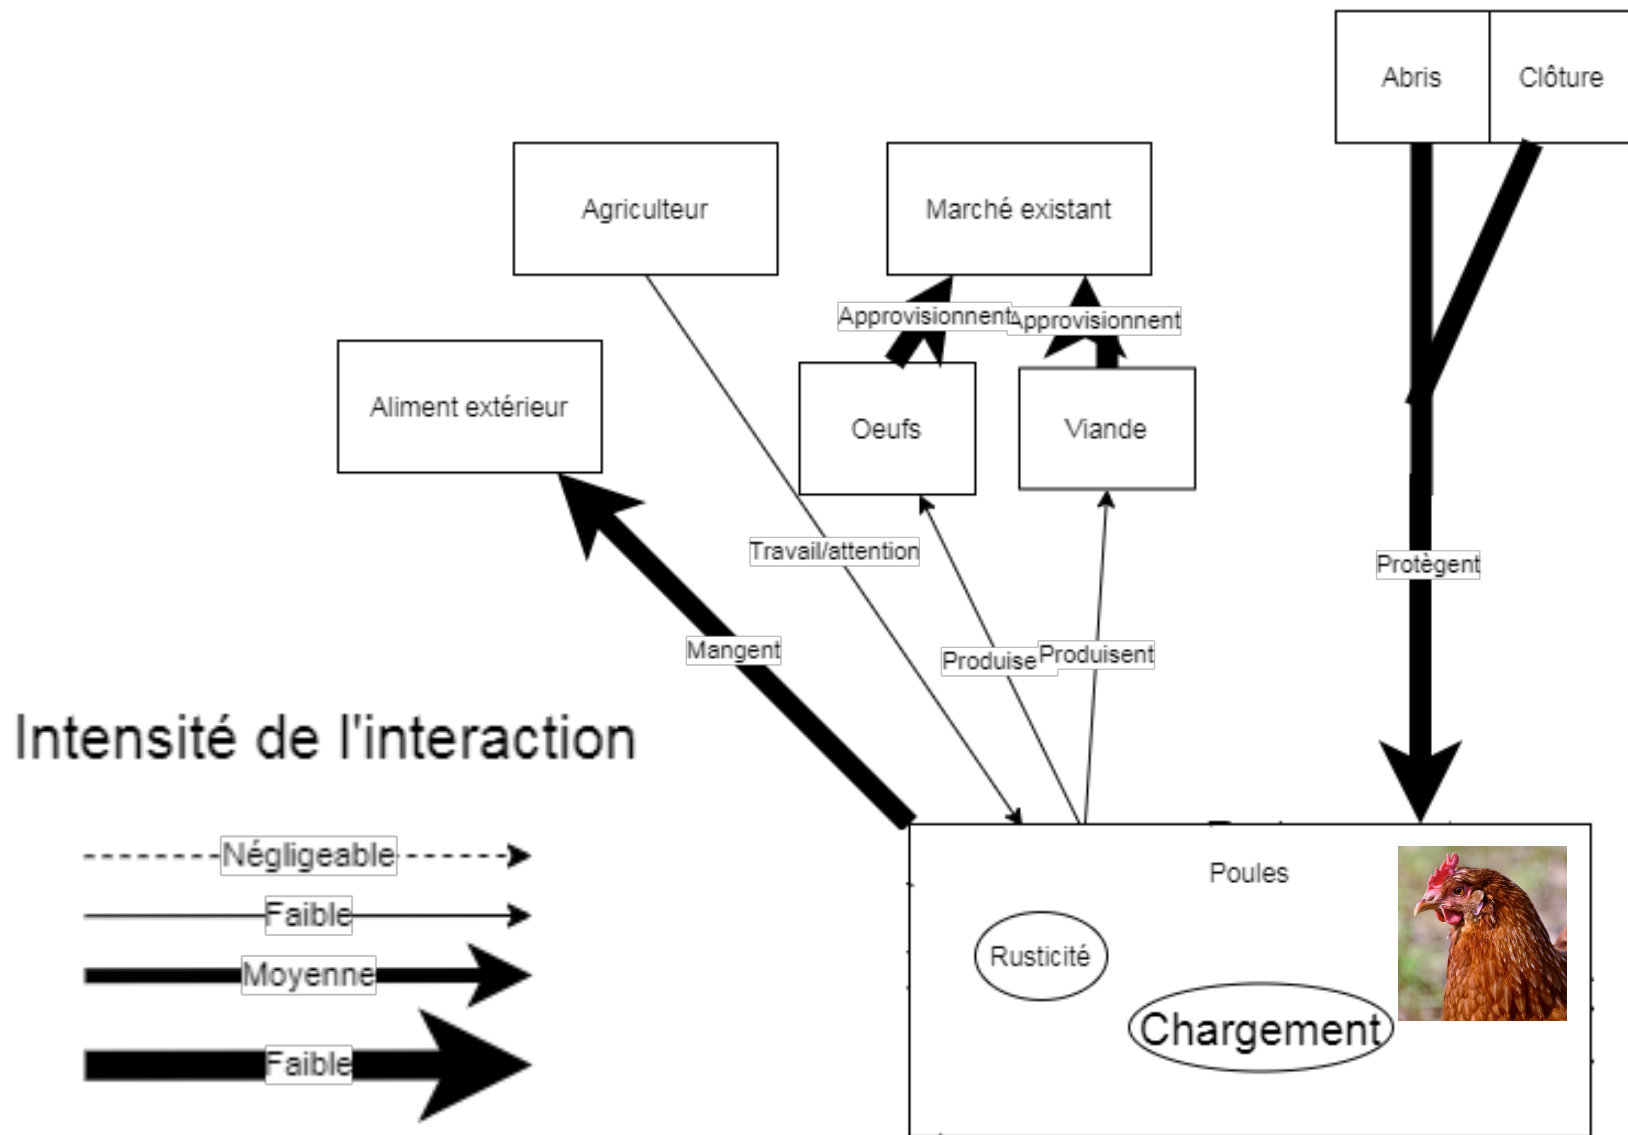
Abris
Clôture
Agriculteur
Marché existant
Approvisionnent
Approvisionnent
Aliment extérieur
Oeufs
Viande
Travail/attention
Protègent
Mangent
Produise
Produisent

Intensité de l'interaction

Négligeable
Faible
Moyenne
Faible

Poules
Rusticité
Chargement